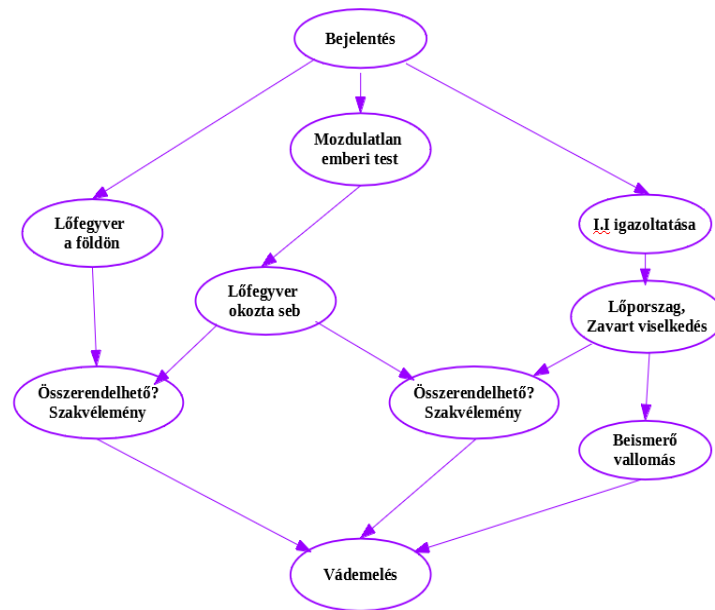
Bejelentés

Mozdulatlan emberi test

Lőfegyver a földön

I.I igazoltatása

Lőfegyver okozta seb

Lőporszag, Zavart viselkedés

Összerendelhető? Szakvélemény

Összerendelhető? Szakvélemény

Beismerő vallomás

Vádemelés